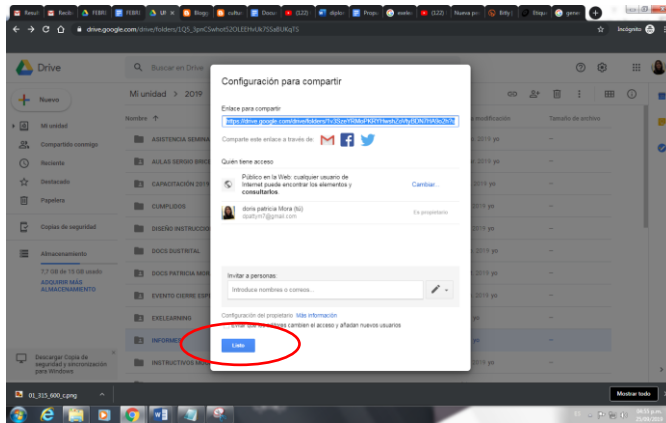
Resul | Recib | FEBR | FEBR | Ur | Blogg | cultur | Docu | (122) | diplo | Propu | evalu | (122) | Nueva pe | Bitly | Stiqu | gene

drive.google.com/drive/folders/1Q5_3pnC5whot52OLEEHvUk7SSaBUKqTS

Incógnito

Drive

Buscar en Drive

Nuevo

Mi unidad > 2019

Mi unidad

Compartido conmigo

Reciente

Destacado

Papelera

Copias de seguridad

Almacenamiento

7,7 GB de 15 GB usado

ADQUIRIR MÁS ALMACENAMIENTO

Nombre

ASISTENCIA SEMINA

AULAS SERGIO ARBO

CAPACITACIÓN 2019

CUMPLIDOS

DISEÑO INSTRUCCIO

DOCS DUSTRITAL

DOCS PATRICIA MOR

EVENTO CIERRE ESP

EXELEARNING

INFORME

INSTRUCTIVOS MO

Última modificación

Tamaño de archivo

2019 yo

2019 yo

2019 yo

2019 yo

2019 yo

2019 yo

2019 yo

Configuración para compartir

Enlace para compartir

https://drive.google.com/drive/folders/1Q5_3pnC5whot52OLEEHvUk7SSaBUKqTS

Comparte este enlace a través de:

Quién tiene acceso

Público en la Web: cualquier usuario de Internet puede encontrar los elementos y consultarlos.

Cambiar...

doris patricia Mora (tú)
dpattym7@gmail.com

Es propietario

Invitar a personas:

Introduce nombres o correos...

Configuración del propietario Más información

Evitar que los editores cambien el acceso y añadan nuevos usuarios

Listo

Descargar Copia de seguridad y sincronización para Windows

01_315_600_c.png

Mostrar todo

04:33 p.m.
25/09/2019